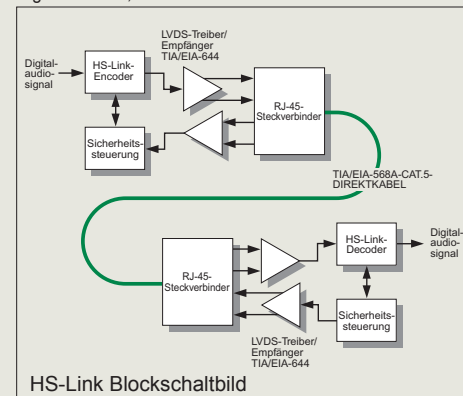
Digital-audio-signal

HS-Link-Encoder

LVDS-Treiber/ Empfänger TIA/EIA-644

RJ-45-Steckverbinder

Sicherheits-steuerung

TIA/EIA-568A-CAT.5-DIREKTKABEL

RJ-45-Steckverbinder

HS-Link-Decoder

Digital-audio-signal

Sicherheits-steuerung

LVDS-Treiber/ Empfänger TIA/EIA-644

HS-Link Blockschaltbild